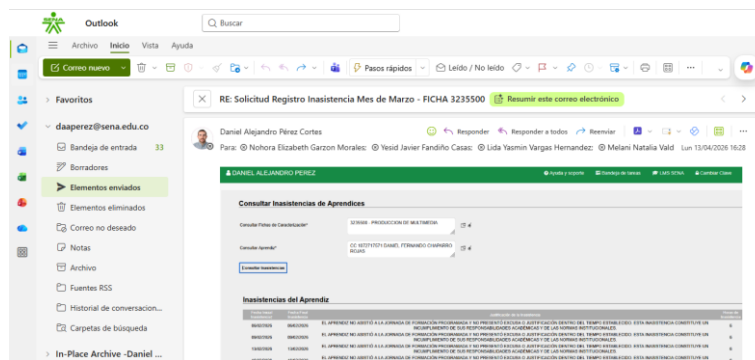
Outlook

Buscar

Archivo Inicio Vista Ayuda

Correo nuevo

Pasos rápidos

Leído / No leído

Favoritos

daaperez@sena.edu.co

Bandeja de entrada 33

Borradores

Elementos enviados

Elementos eliminados

Correo no deseado

Notas

Archivo

Fuentes RSS

Historial de conversacion...

Carpetas de búsqueda

In-Place Archive -Daniel ...

RE: Solicitud Registro Inasistencia Mes de Marzo - FICHA 3235500

Resumir este correo electrónico

Daniel Alejandro Pérez Cortes

Responder Responder a todos Reenviar

Para: Nohora Elizabeth Garzon Morales; Yesid Javier Fandiño Casas; Lida Yasmin Vargas Hernandez; Melani Natalia Vald Lun 13/04/2026 16:28

DANIEL ALEJANDRO PEREZ

Ayuda y soporte Bandeja de tareas LMS SENA Cambiar Clave

Consultar Inasistencias de Aprendices

Consultar Ficha de Caracterización*: 3235500 - PRODUCCION DE MULTIMEDIA

Consultar Aprendiz*: CC 1072717571 DANIEL FERNANDO CHAPARRO ROJAS

Consultar Inasistencias

Inasistencias del Aprendiz

| Fecha Inicial | Fecha Final | Justificación de la Inasistencia | |
|---|---|---|---|
| 06/02/2026 | 06/02/2026 | EL APRENDIZ NO ASISTIÓ A LA JORNADA DE FORMACIÓN PROGRAMADA Y NO PRESENTÓ EXCUSA O JUSTIFICACIÓN DENTRO DEL TIEMPO ESTABLECIDO. ESTA INASISTENCIA CONSTITUYE UN INCUMPLIMIENTO DE SUS RESPONSABILIDADES ACADÉMICAS Y DE LAS NORMAS INSTITUCIONALES | 6 |
| 09/02/2026 | 09/02/2026 | EL APRENDIZ NO ASISTIÓ A LA JORNADA DE FORMACIÓN PROGRAMADA Y NO PRESENTÓ EXCUSA O JUSTIFICACIÓN DENTRO DEL TIEMPO ESTABLECIDO. ESTA INASISTENCIA CONSTITUYE UN INCUMPLIMIENTO DE SUS RESPONSABILIDADES ACADÉMICAS Y DE LAS NORMAS INSTITUCIONALES | 6 |
| 13/02/2026 | 13/02/2026 | EL APRENDIZ NO ASISTIÓ A LA JORNADA DE FORMACIÓN PROGRAMADA Y NO PRESENTÓ EXCUSA O JUSTIFICACIÓN DENTRO DEL TIEMPO ESTABLECIDO. ESTA INASISTENCIA CONSTITUYE UN INCUMPLIMIENTO DE SUS RESPONSABILIDADES ACADÉMICAS Y DE LAS NORMAS INSTITUCIONALES | 6 |
| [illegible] | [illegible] | EL APRENDIZ NO ASISTIÓ A LA JORNADA DE FORMACIÓN PROGRAMADA Y NO PRESENTÓ EXCUSA O JUSTIFICACIÓN DENTRO DEL TIEMPO ESTABLECIDO. ESTA INASISTENCIA CONSTITUYE UN | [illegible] |